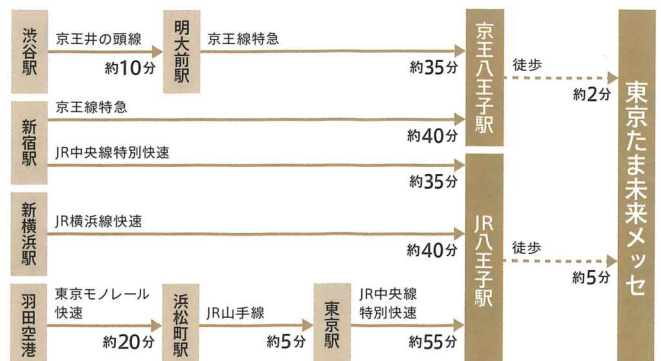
渋谷駅
京王井の頭線
約10分
明大前駅
京王線特急
約35分
京王八王子駅
徒歩
約2分
東京たま未来メッセ

新宿駅
京王線特急
約40分
JR中央線特別快速
約35分

新横浜駅
JR横浜線快速
約40分
JR八王子駅
徒歩
約5分

羽田空港
東京モノレール快速
約20分
浜松町駅
JR山手線
約5分
東京駅
JR中央線特別快速
約55分